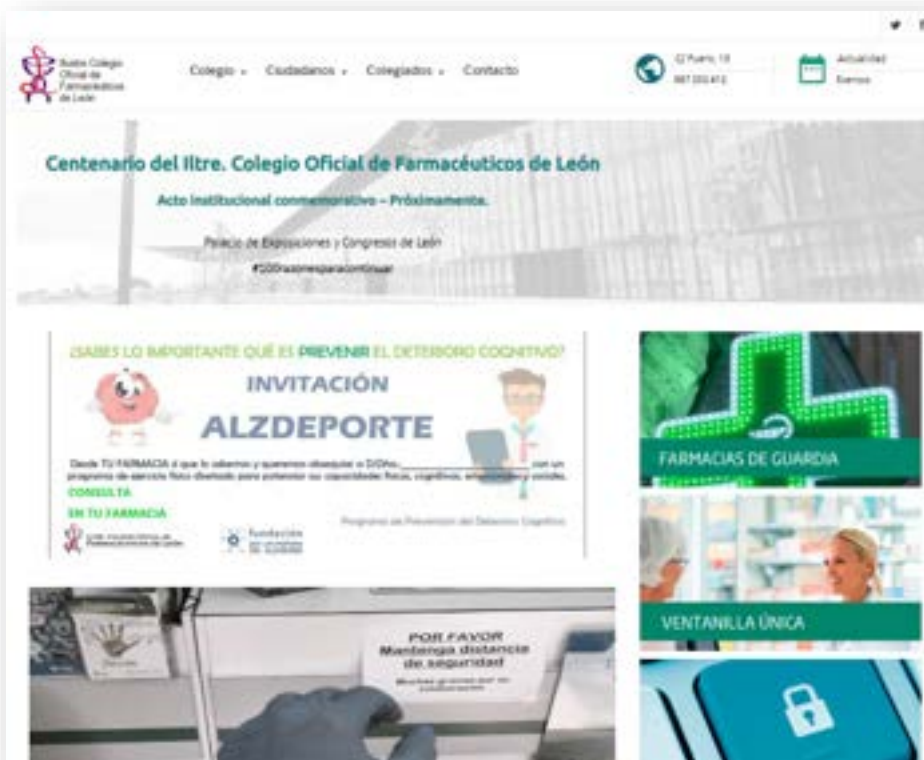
Ilustre Colegio Oficial de Farmacéuticos de León

Colegio · Ciudadanos · Colegiados · Contacto

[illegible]

Actualidad
Eventos

Centenario del Iltre. Colegio Oficial de Farmacéuticos de León

Acto institucional conmemorativo – Próximamente.

Palacio de Exposiciones y Congresos de León

#100razonesparacontinuar

¿SABES LO IMPORTANTE QUÉ ES PREVENIR EL DETERIORO COGNITIVO?

INVITACIÓN

ALZDEPORTE

Desde TU FARMACIA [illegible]

CONSULTA

EN TU FARMACIA

Fundación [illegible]

Programa de Prevención del Deterioro Cognitivo

FARMACIAS DE GUARDIA

VENTANILLA ÚNICA

POR FAVOR
Mantenga distancia de seguridad
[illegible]